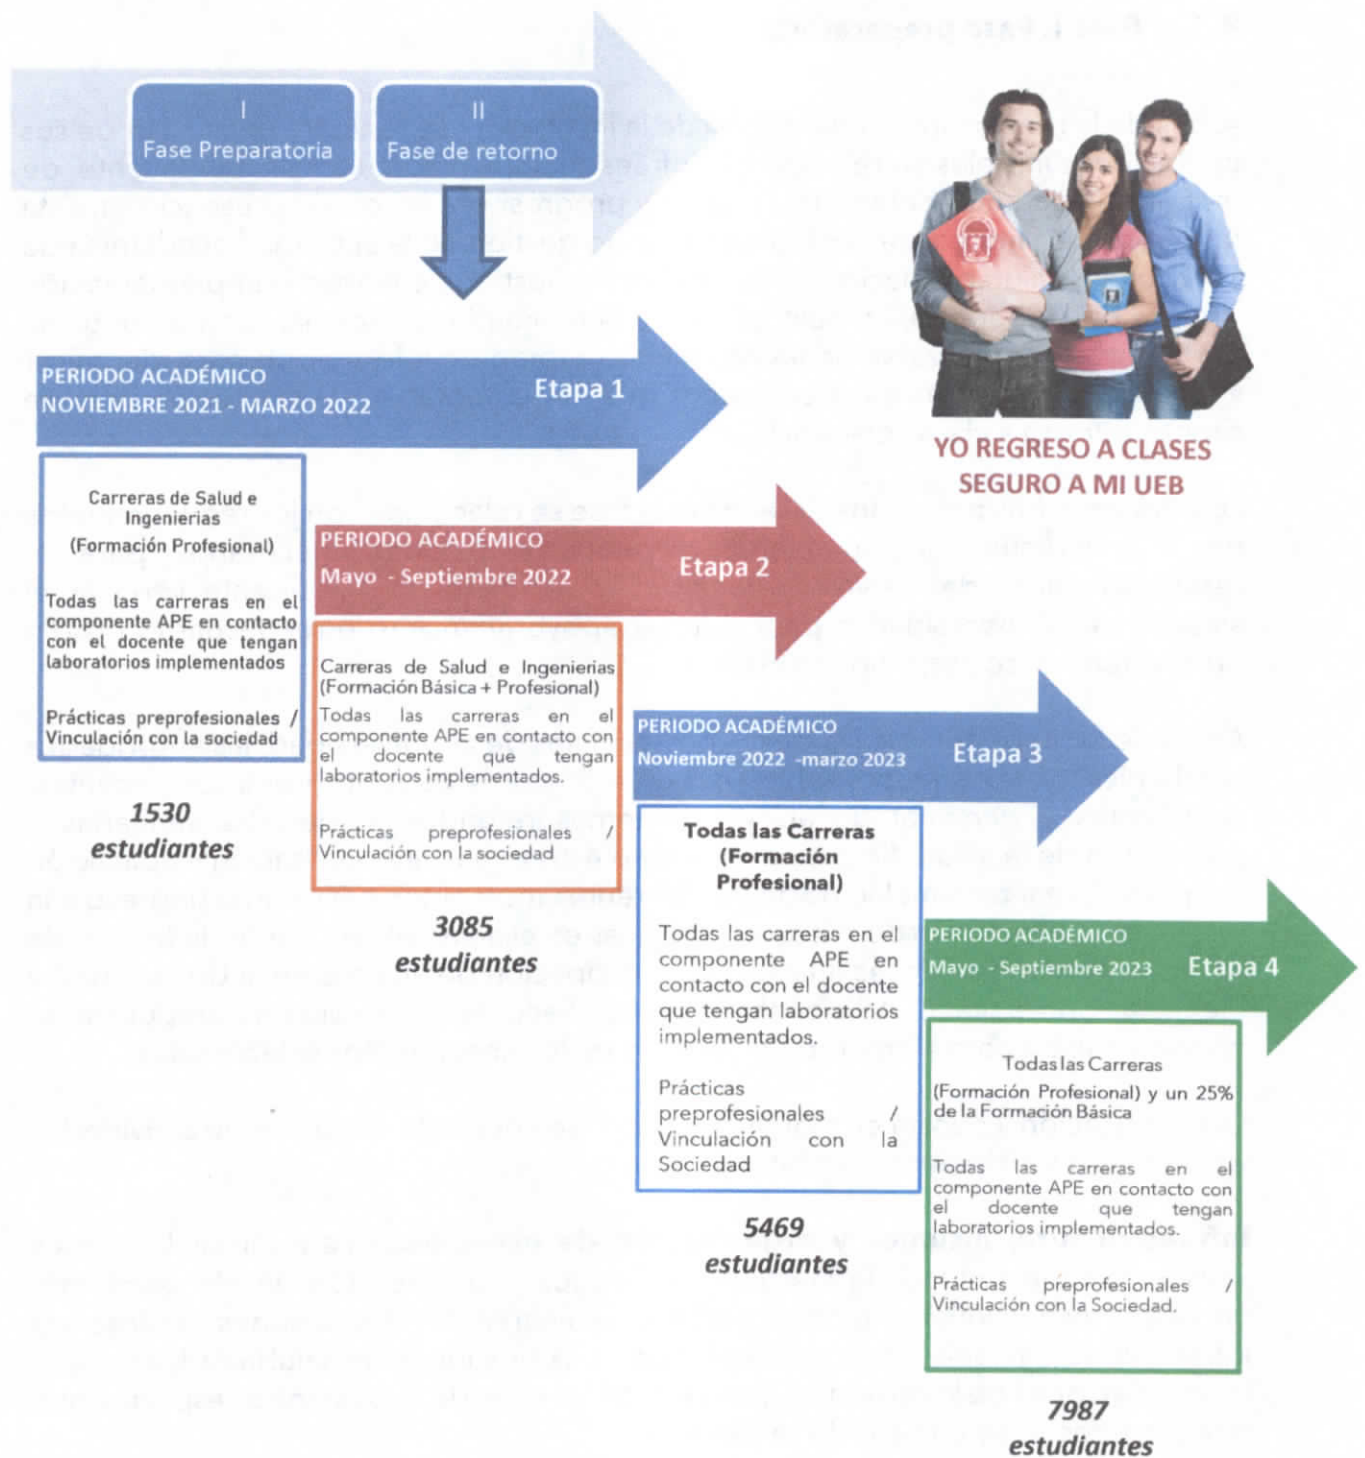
I
Fase Preparatoria

II
Fase de retorno

YO REGRESO A CLASES SEGURO A MI UEB

PERIODO ACADÉMICO
NOVIEMBRE 2021 - MARZO 2022
Etapa 1

Carreras de Salud e Ingenierias
(Formación Profesional)

Todas las carreras en el componente APE en contacto con el docente que tengan laboratorios implementados

Prácticas preprofesionales / Vinculación con la sociedad

1530 estudiantes

PERIODO ACADÉMICO
Mayo - Septiembre 2022
Etapa 2

Carreras de Salud e Ingenierias (Formación Básica + Profesional)

Todas las carreras en el componente APE en contacto con el docente que tengan laboratorios implementados.

Prácticas preprofesionales / Vinculación con la sociedad

3085 estudiantes

PERIODO ACADÉMICO
Noviembre 2022 -marzo 2023
Etapa 3

Todas las Carreras (Formación Profesional)

Todas las carreras en el componente APE en contacto con el docente que tengan laboratorios implementados.

Prácticas preprofesionales / Vinculación con la Sociedad

5469 estudiantes

PERIODO ACADÉMICO
Mayo - Septiembre 2023
Etapa 4

Todas las Carreras
(Formación Profesional) y un 25% de la Formación Básica

Todas las carreras en el componente APE en contacto con el docente que tengan laboratorios implementados.

Prácticas preprofesionales / Vinculación con la Sociedad.

7987 estudiantes